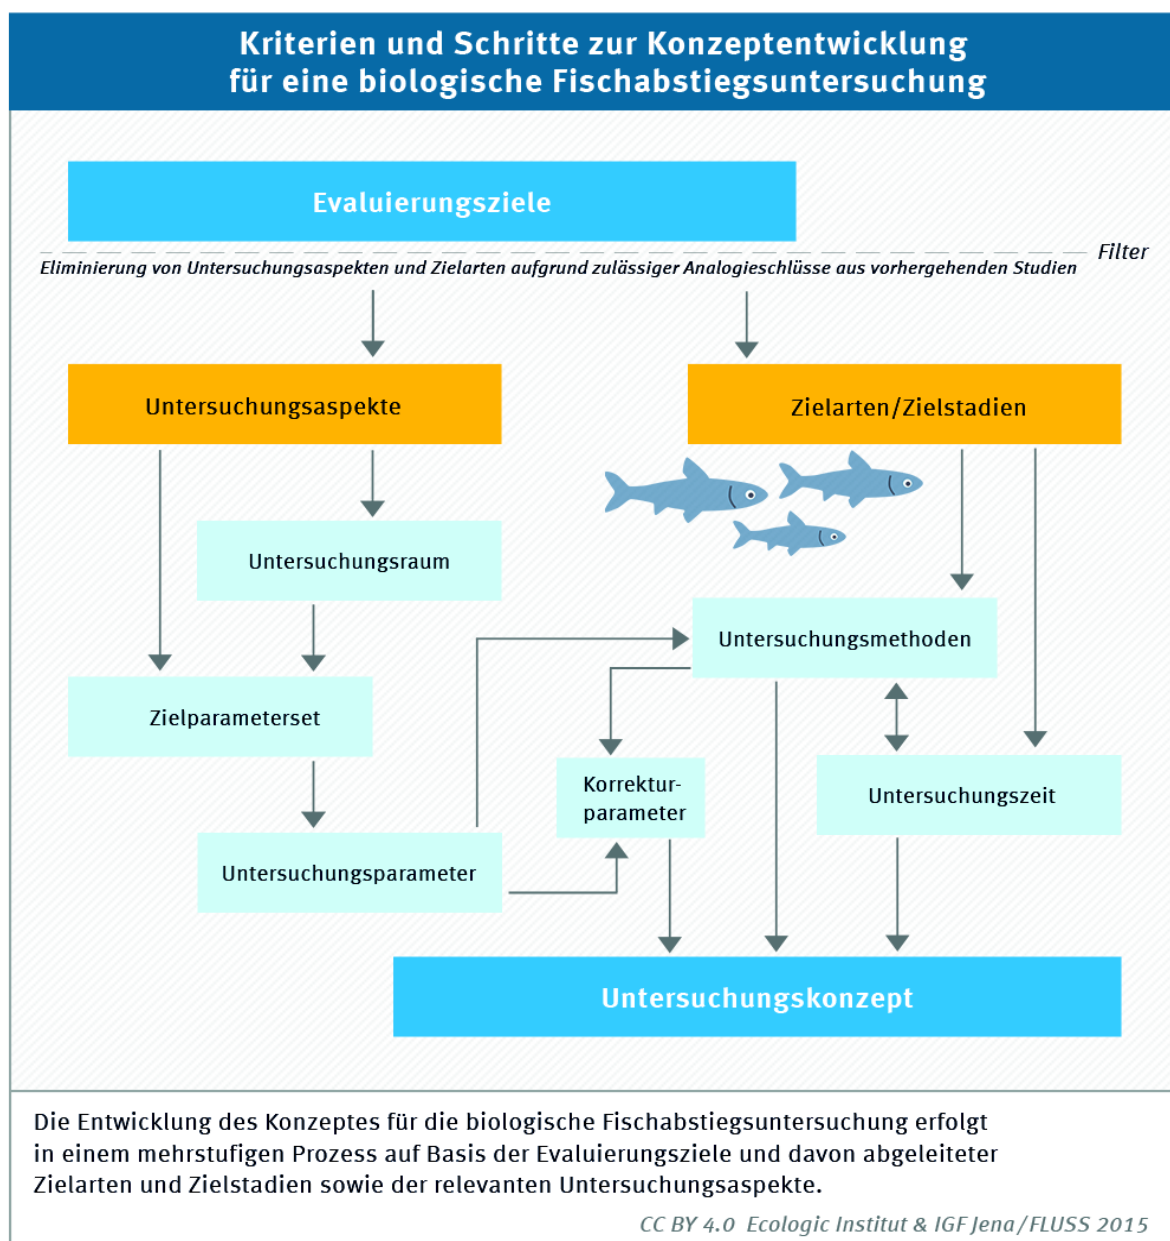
Kriterien und Schritte zur Konzeptentwicklung
für eine biologische Fischabstiegsuntersuchung

Evaluierungsziele

Filter

Eliminierung von Untersuchungsaspekten und Zielarten aufgrund zulässiger Analogieschlüsse aus vorhergehenden Studien

Untersuchungsaspekte

Zielarten/Zielstadien

Untersuchungsraum

Untersuchungsmethoden

Zielparameterset

Korrekturparameter

Untersuchungszeit

Untersuchungsparameter

Untersuchungskonzept

Die Entwicklung des Konzeptes für die biologische Fischabstiegsuntersuchung erfolgt in einem mehrstufigen Prozess auf Basis der Evaluierungsziele und davon abgeleiteter Zielarten und Zielstadien sowie der relevanten Untersuchungsaspekte.

CC BY 4.0 Ecologic Institut & IGF Jena/FLUSS 2015